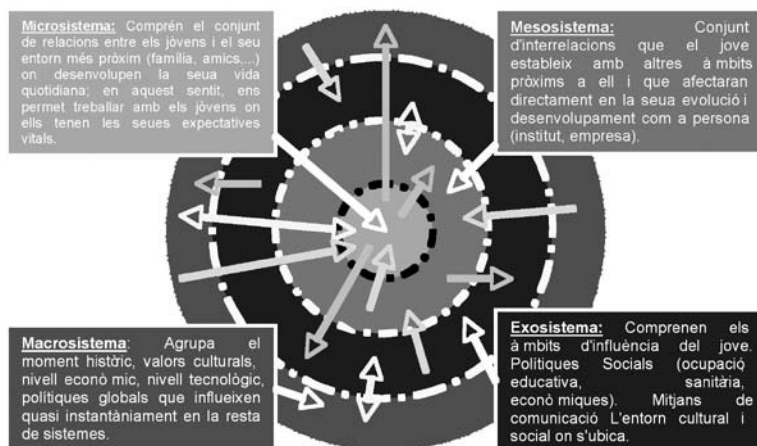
Microsistema: Comprén el conjunt de relacions entre els jòvens i el seu entorn més pròxim (família, amics,...) on desenvolupen la seua vida quotidiana; en aquest sentit, ens permet treballar amb els jòvens on ells tenen les seues expectatives vitals.

Mesosistema: Conjunt d'interrelacions que el jove estableix amb altres à mbits pròxims a ell i que afectaran directament en la seua evolució i desenvolupament com a persona (institut, empresa).

Macrosistema: Agrupa el moment històric, valors culturals, nivell econò mic, nivell tecnològic, polítiques globals que influeixen quasi instantàniament en la resta de sistemes.

Exosistema: Comprenen els à mbits d'influència del jove. Polítiques Socials (ocupació, educativa, sanitària, econò miques). Mitjans de comunicació. L'entorn cultural i social on s'ubica.